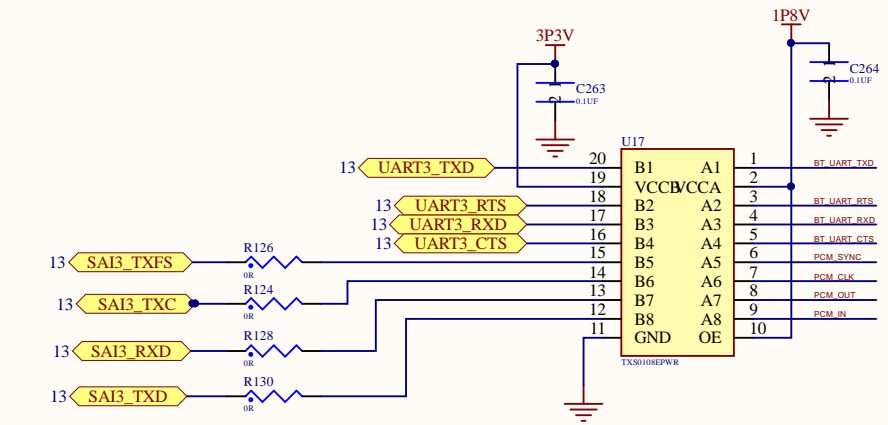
3P3V

1P8V

C263
C1
0.1UF

C264
C1
0.1UF

U17

13 UART3_TXD
20 B1 A1 1 BT_UART_TXD
19 VCCB VCCA 2
13 UART3_RTS
18 B2 A2 3 BT_UART_RTS
13 UART3_RXD
17 B3 A3 4 BT_UART_RXD
13 UART3_CTS
16 B4 A4 5 BT_UART_CTS
13 SAI3_TXFS
R126
0R
15 B5 A5 6 PCM_SYNC
13 SAI3_TXC
R124
0R
14 B6 A6 7 PCM_CLK
13 B7 A7 8 PCM_OUT
13 SAI3_RXD
R128
0R
12 B8 A8 9 PCM_IN
11 GND OE 10
TXS0108EPWR
13 SAI3_TXD
R130
0R